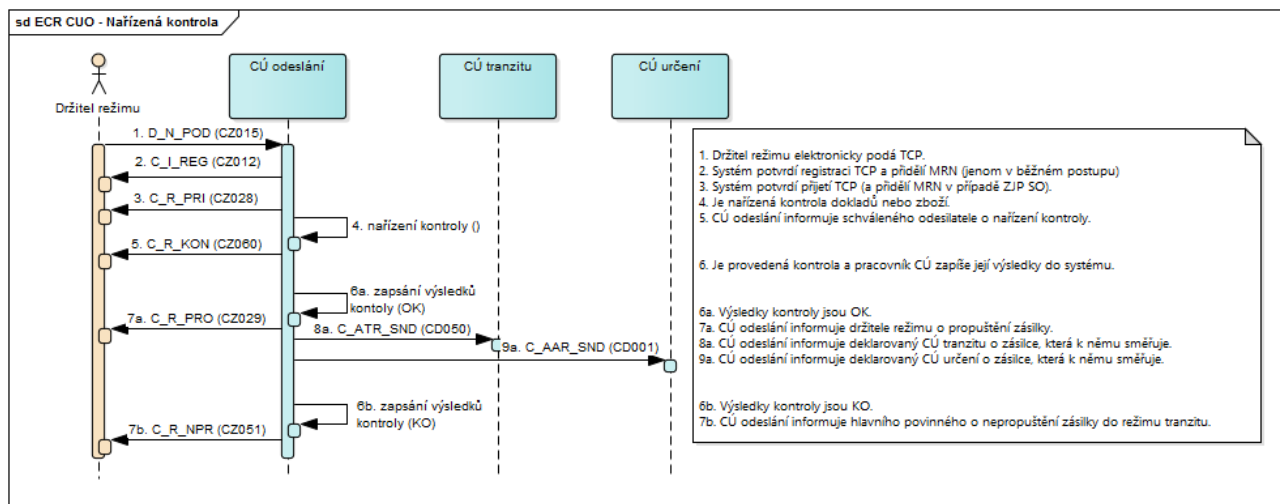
sd ECR CUO - Nařízená kontrola

Držitel režimu

CÚ odeslání

CÚ tranzitu

CÚ určení

1. D_N_POD (CZ015)

2. C_I_REG (CZ012)

3. C_R_PRI (CZ028)

4. nařízení kontroly ()

5. C_R_KON (CZ060)

6a. zapsání výsledků kontoly (OK)

7a. C_R_PRO (CZ029)

8a. C_ATR_SND (CD050)

9a. C_AAR_SND (CD001)

6b. zapsání výsledků kontroly (KO)

7b. C_R_NPR (CZ051)

1. Držitel režimu elektronicky podá TCP.
2. Systém potvrdí registraci TCP a přidělí MRN (jenom v běžném postupu)
3. Systém potvrdí přijetí TCP (a přidělí MRN v případě ZJP SO).
4. Je nařízená kontrola dokladů nebo zboží.
5. CÚ odeslání informuje schváleného odesilatele o nařízení kontroly.

6. Je provedená kontrola a pracovník CÚ zapíše její výsledky do systému.

6a. Výsledky kontroly jsou OK.
7a. CÚ odeslání informuje držitele režimu o propuštění zásilky.
8a. CÚ odeslání informuje deklarovaný CÚ tranzitu o zásilce, která k němu směřuje.
9a. CÚ odeslání informuje deklarovaný CÚ určení o zásilce, která k němu směřuje.

6b. Výsledky kontroly jsou KO.
7b. CÚ odeslání informuje hlavního povinného o nepropuštění zásilky do režimu tranzitu.